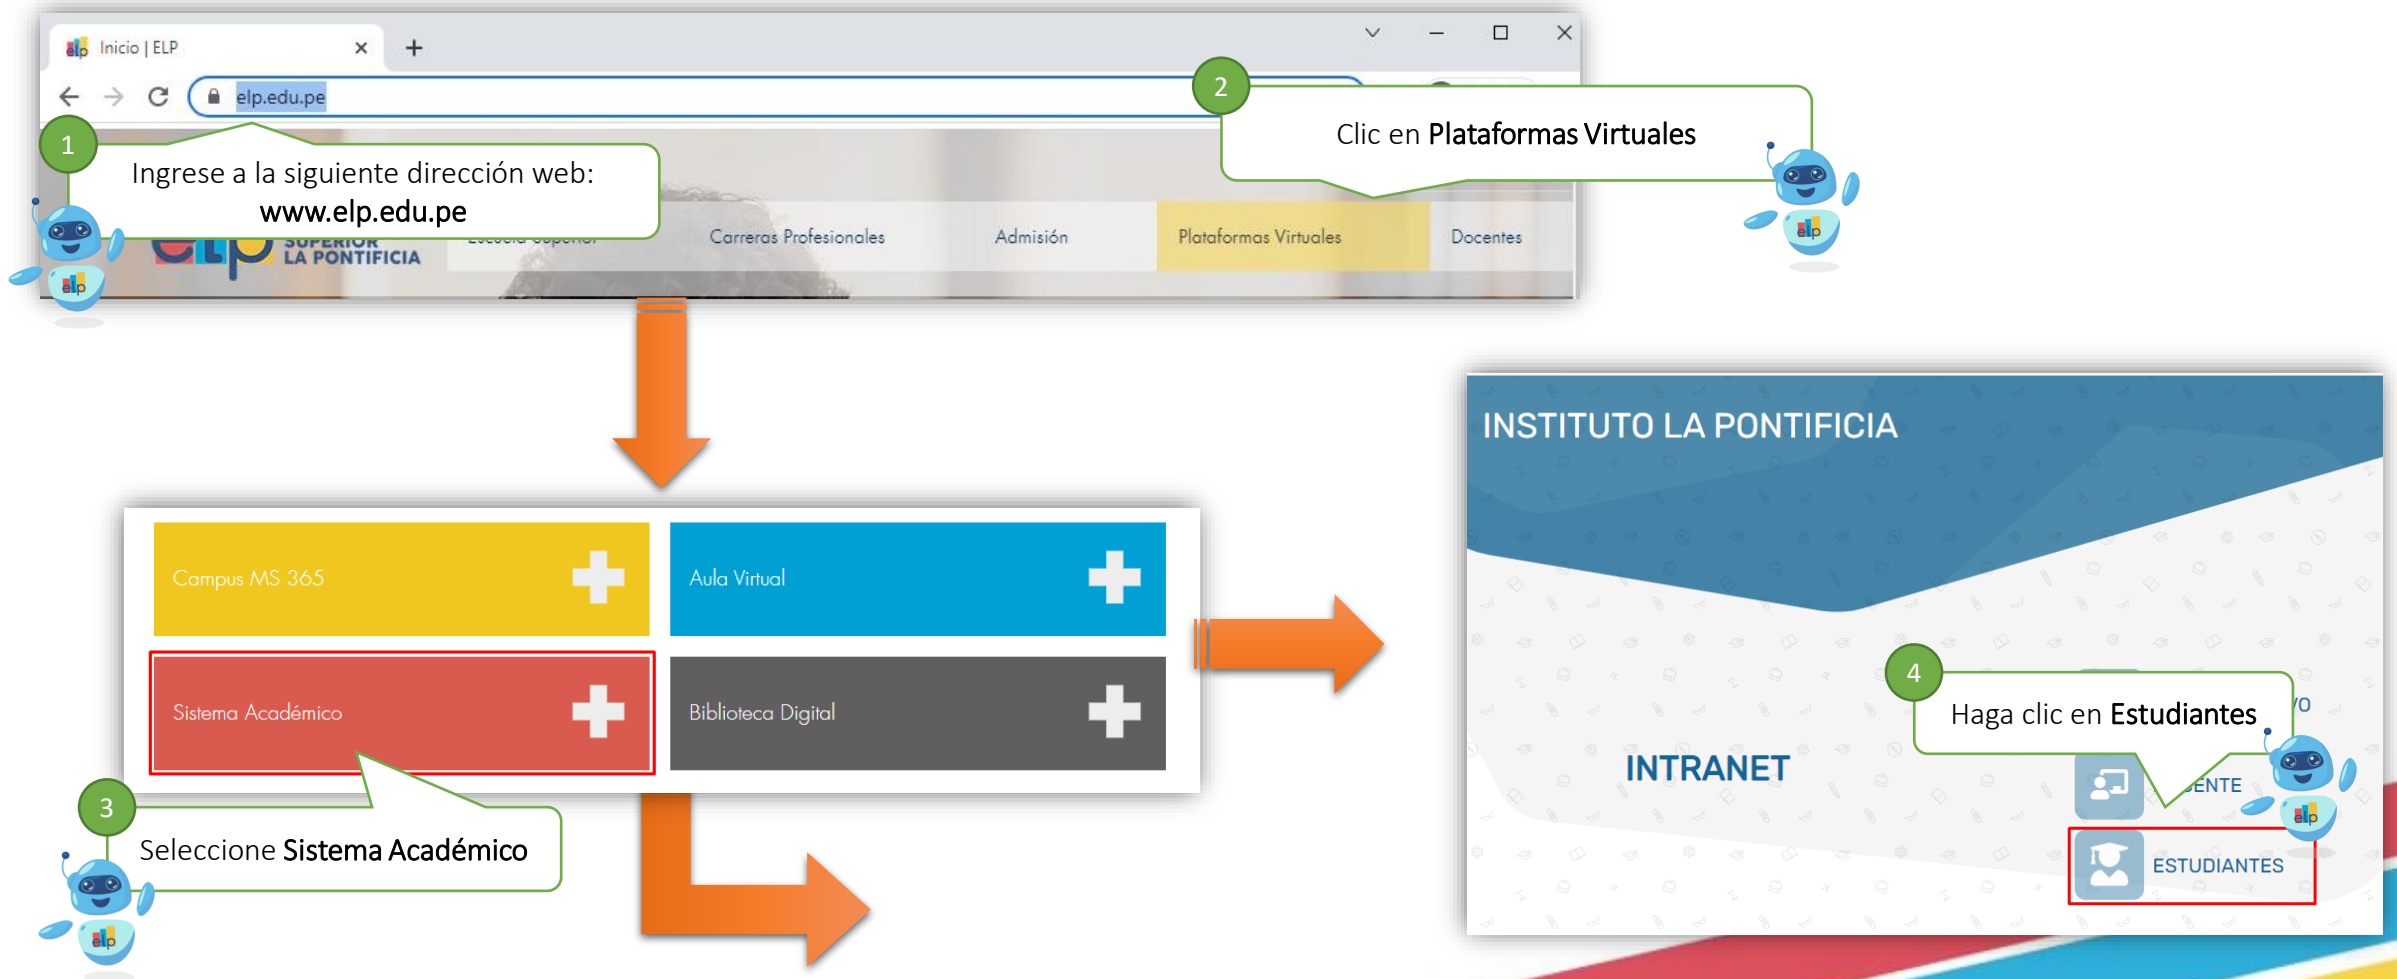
Inicio | ELP ×
+
elp.edu.pe

1
Ingrese a la siguiente dirección web:
www.elp.edu.pe

2
Clic en Plataformas Virtuales

elp
LA PONTIFICIA
Carreras Profesionales
Admisión
Plataformas Virtuales
Docentes

Campus MS 365
Aula Virtual
Sistema Académico
Biblioteca Digital

3
Seleccione Sistema Académico

INSTITUTO LA PONTIFICIA
INTRANET

4
Haga clic en Estudiantes

ENTE
ESTUDIANTES